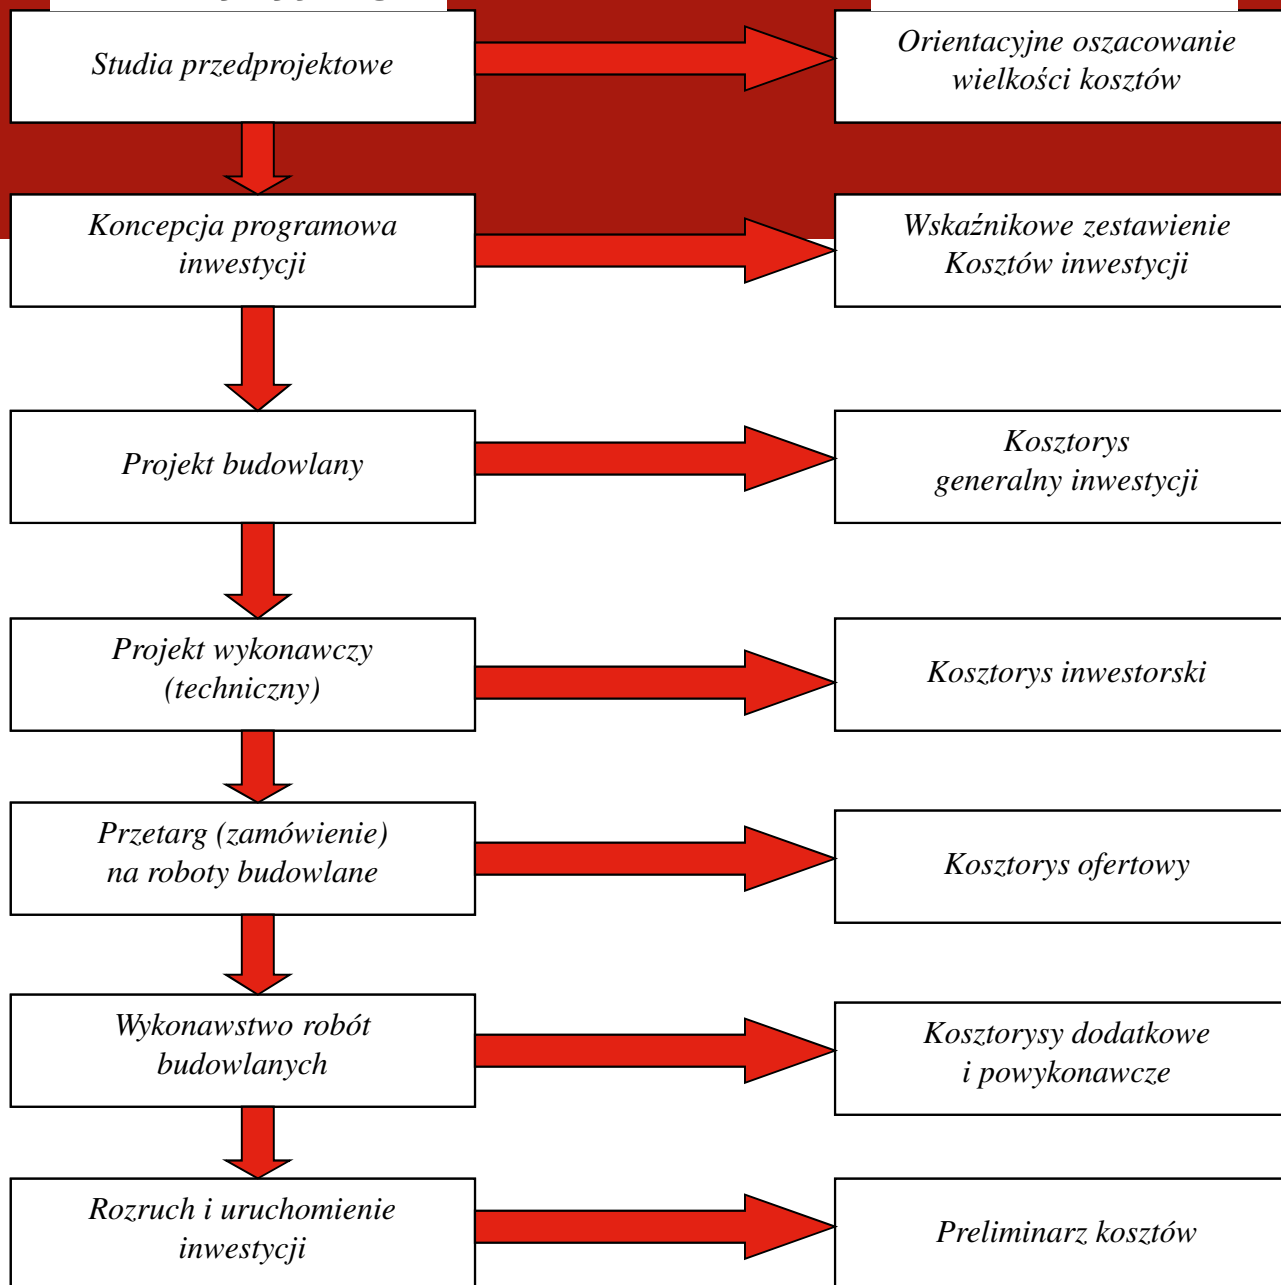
Studia przedprojektowe

Orientacyjne oszacowanie wielkości kosztów

Koncepcja programowa inwestycji

Wskaźnikowe zestawienie Kosztów inwestycji

Projekt budowlany

Kosztorys generalny inwestycji

Projekt wykonawczy (techniczny)

Kosztorys inwestorski

Przetarg (zamówienie) na roboty budowlane

Kosztorys ofertowy

Wykonawstwo robót budowlanych

Kosztorysy dodatkowe i powykonawcze

Rozruch i uruchomienie inwestycji

Preliminarz kosztów